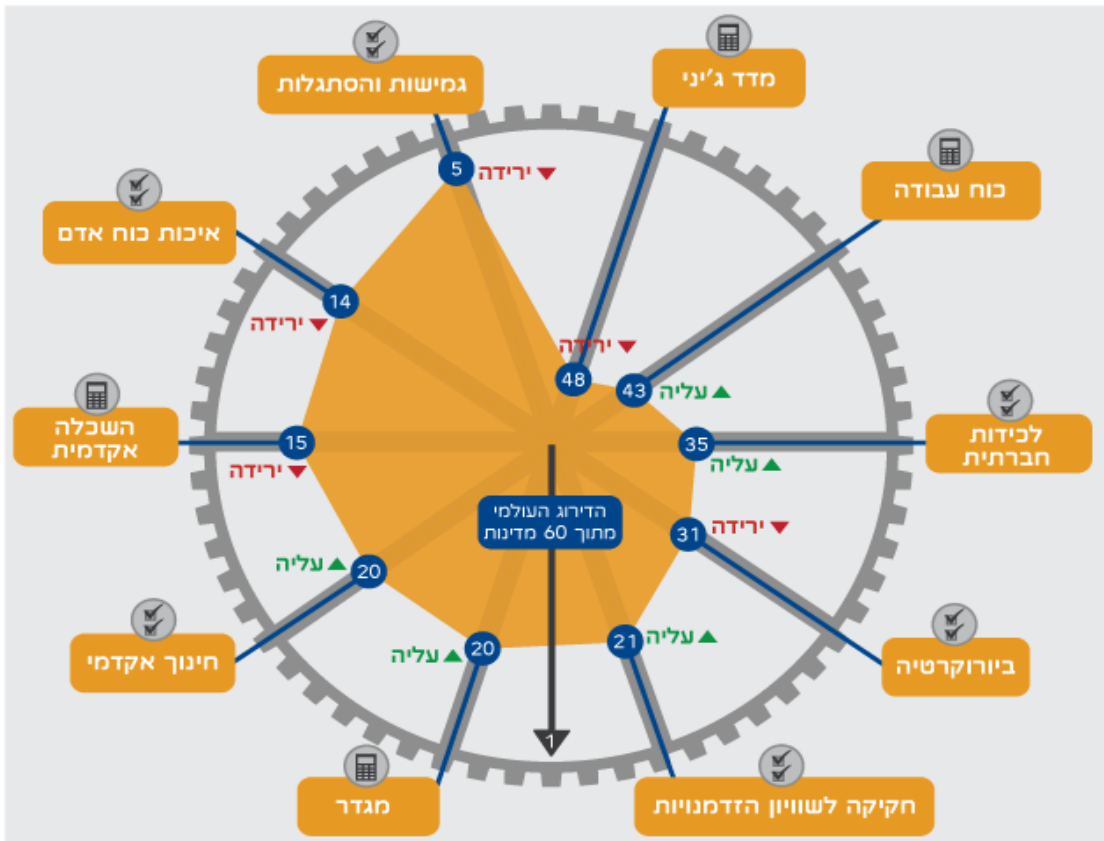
גמישות והסתגלות
5
ירידה

מדד ג'יני
48
ירידה

כוח עבודה
43
עליה

איכות כוח אדם
14
ירידה

לכידות חברתית
35
עליה

השכלה אקדמית
15
ירידה

ביורוקרטיה
31
ירידה

חינוך אקדמי
20
עליה

מגדר
20
עליה

חקיקה לשוויון הזדמנויות
21
עליה

הדירוג העולמי מתוך 60 מדינות
1